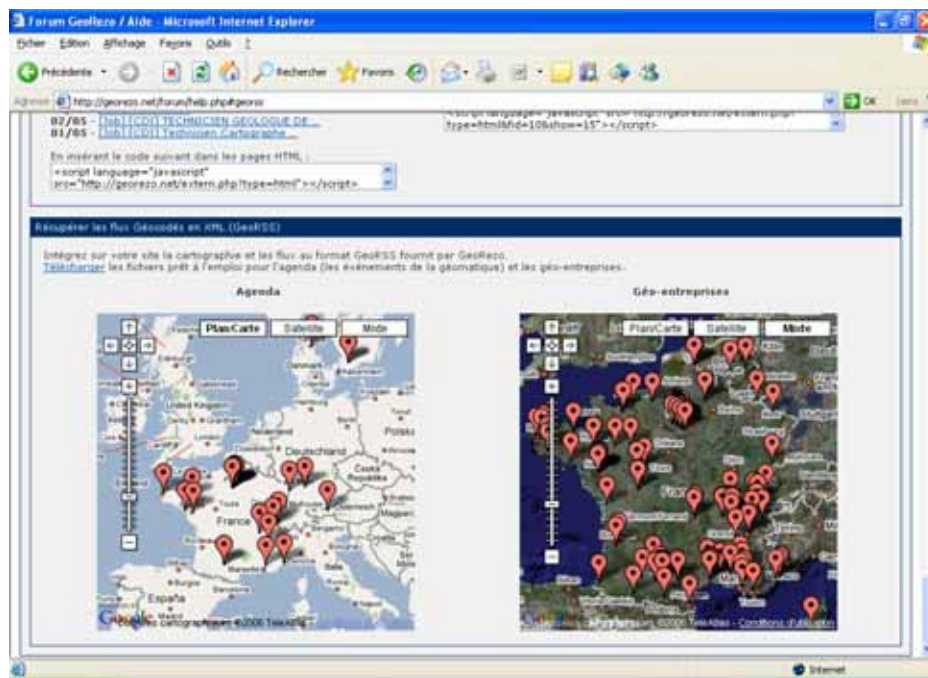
Forum GeoRezo / Aide - Microsoft Internet Explorer

Fichier Edition Affichage Favoris Outils ?

Précédente Rechercher Favoris

Adresse http://georezo.net/forum/help.php#georss OK Liens

02/05 - [Job] [CDI] TECHNICIEN GEOLOGUE DE...
01/05 - [Job] [CDI] Technicien Cartographe...

type=html&fid=10&show=15"></script>

En insérant le code suivant dans les pages HTML :
<script language="javascript" src="http://georezo.net/extern.php?type=html"></script>

Récupérer les flux Géocodés en XML (GeoRSS)

Intégrez sur votre site la cartographie et les flux au format GeoRSS fournit par GeoRezo.
Télécharger les fichiers prêt à l'emploi pour l'agenda (les évènements de la géomatique) et les géo-entreprises.

Agenda

Plan/Carte Satellite Mixte

Deutschland Polska Česká Republika France España

Google Cartographie ©2006 TeleAtlas

Géo-entreprises

Plan/Carte Satellite Mixte

©2006 TeleAtlas - Conditions d'utilisation

Internet